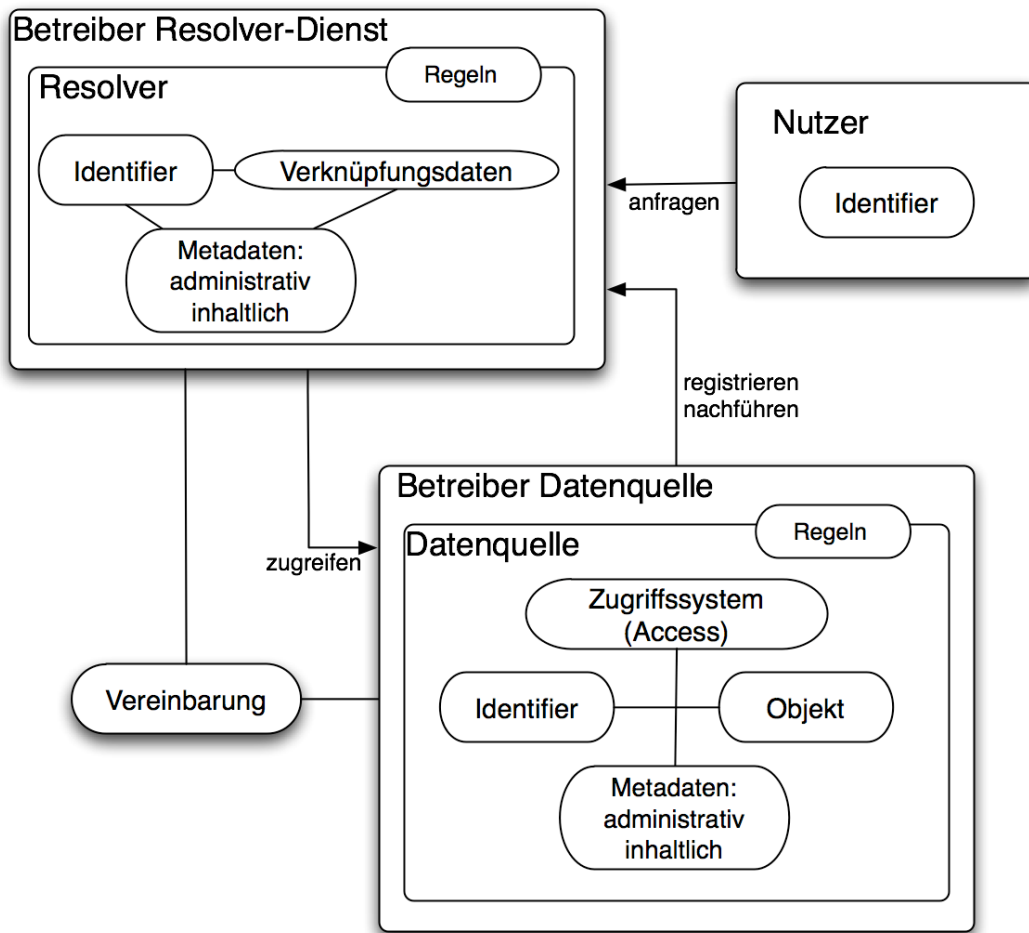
Betreiber Resolver-Dienst

Resolver

Regeln

Identifier

Verknüpfungsdaten

Metadaten:
administrativ
inhaltlich

Nutzer

Identifier

anfragen

registrieren
nachführen

zugreifen

Betreiber Datenquelle

Datenquelle

Regeln

Zugriffssystem
(Access)

Vereinbarung

Identifier

Objekt

Metadaten:
administrativ
inhaltlich